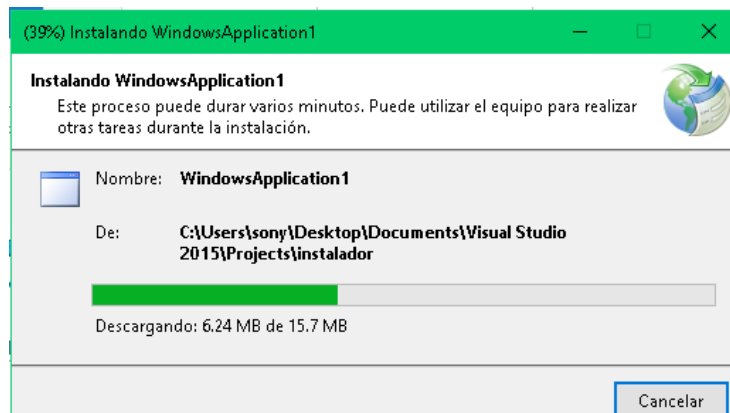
(39%) Instalando WindowsApplication1

Instalando WindowsApplication1

Este proceso puede durar varios minutos. Puede utilizar el equipo para realizar otras tareas durante la instalación.

Nombre: WindowsApplication1

De: C:\Users\sony\Desktop\Documents\Visual Studio 2015\Projects\instalador

Descargando: 6.24 MB de 15.7 MB

Cancelar